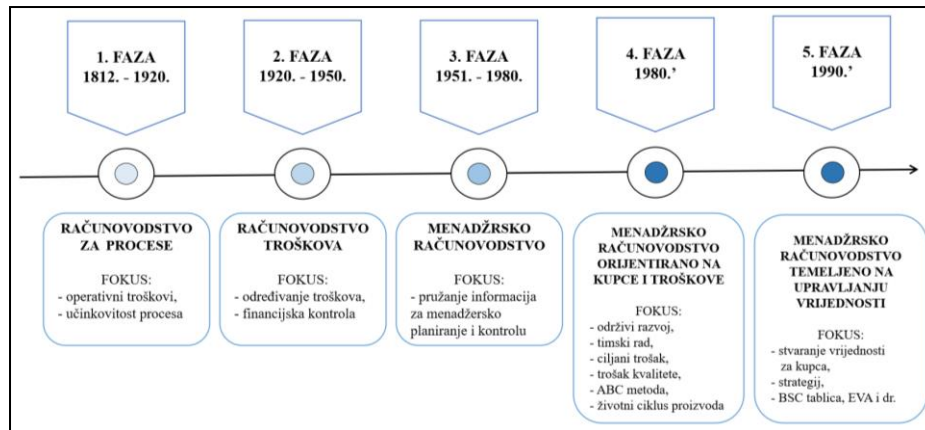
1. FAZA
1812. - 1920.

2. FAZA
1920. - 1950.

3. FAZA
1951. - 1980.

4. FAZA
1980.'

5. FAZA
1990.'

RAČUNOVODSTVO ZA PROCESE

FOKUS:
- operativni troškovi,
- učinkovitost procesa

RAČUNOVODSTVO TROŠKOVA

FOKUS:
- određivanje troškova,
- financijska kontrola

MENADŽRSKO RAČUNOVODSTVO

FOKUS:
- pružanje informacija za menadžersko planiranje i kontrolu

MENADŽRSKO RAČUNOVODSTVO ORIJENTIRANO NA KUPCE I TROŠKOVE

FOKUS:
- održivi razvoj,
- timski rad,
- ciljani trošak,
- trošak kvalitete,
- ABC metoda,
- životni ciklus proizvoda

MENADŽRSKO RAČUNOVODSTVO TEMELJENO NA UPRAVLJANJU VRIJEDNOSTI

FOKUS:
- stvaranje vrijednosti za kupca,
- strategij,
- BSC tablica, EVA i dr.